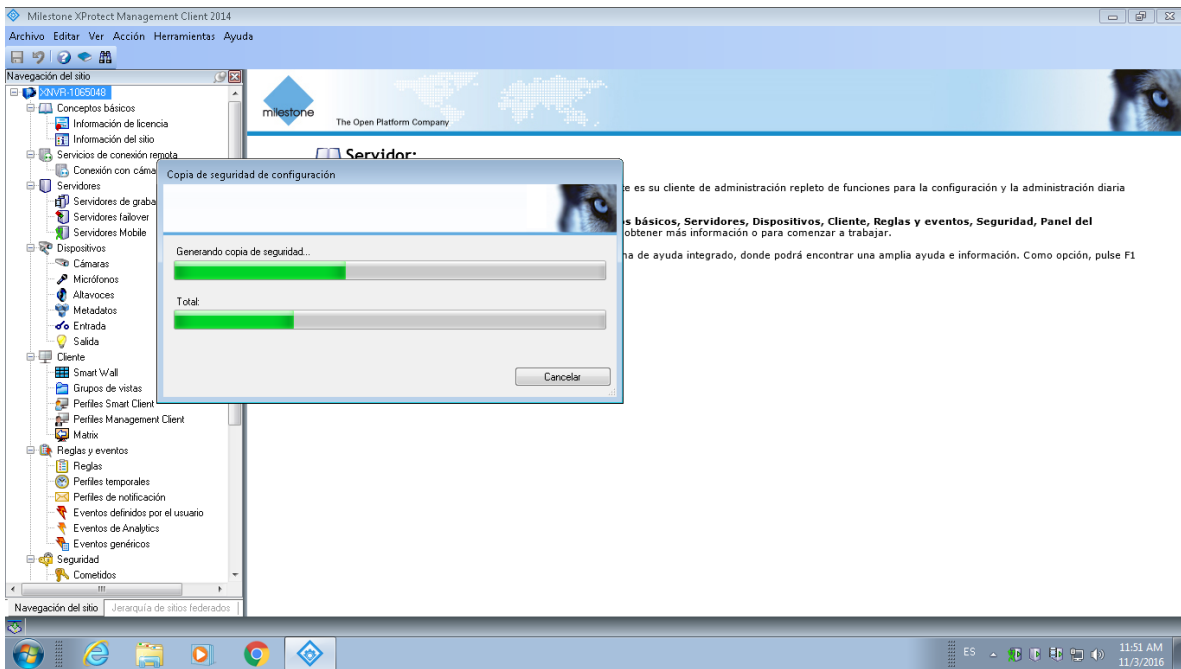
Milestone XProtect Management Client 2014

Archivo Editar Ver Acción Herramientas Ayuda

Navegación del sitio

XNVR-1065048
Conceptos básicos
Información de licencia
Información del sitio
Servicios de conexión remota
Conexión con cáma
Servidores
Servidores de graba
Servidores failover
Servidores Mobile
Dispositivos
Cámaras
Micrófonos
Altavoces
Metadatos
Entrada
Salida
Cliente
Smart Wall
Grupos de vistas
Perfiles Smart Client
Perfiles Management Client
Matrix
Reglas y eventos
Reglas
Perfiles temporales
Perfiles de notificación
Eventos definidos por el usuario
Eventos de Analytics
Eventos genéricos
Seguridad
Cometidos

III

Navegación del sitio | Jerarquía de sitios federados

milestone
The Open Platform Company

Servidor:

e es su cliente de administración repleto de funciones para la configuración y la administración diaria

s básicos, Servidores, Dispositivos, Cliente, Reglas y eventos, Seguridad, Panel del
obtener más información o para comenzar a trabajar.

na de ayuda integrado, donde podrá encontrar una amplia ayuda e información. Como opción, pulse F1

Copia de seguridad de configuración

Generando copia de seguridad...

Total:

Cancelar

ES

11:51 AM
11/3/2016